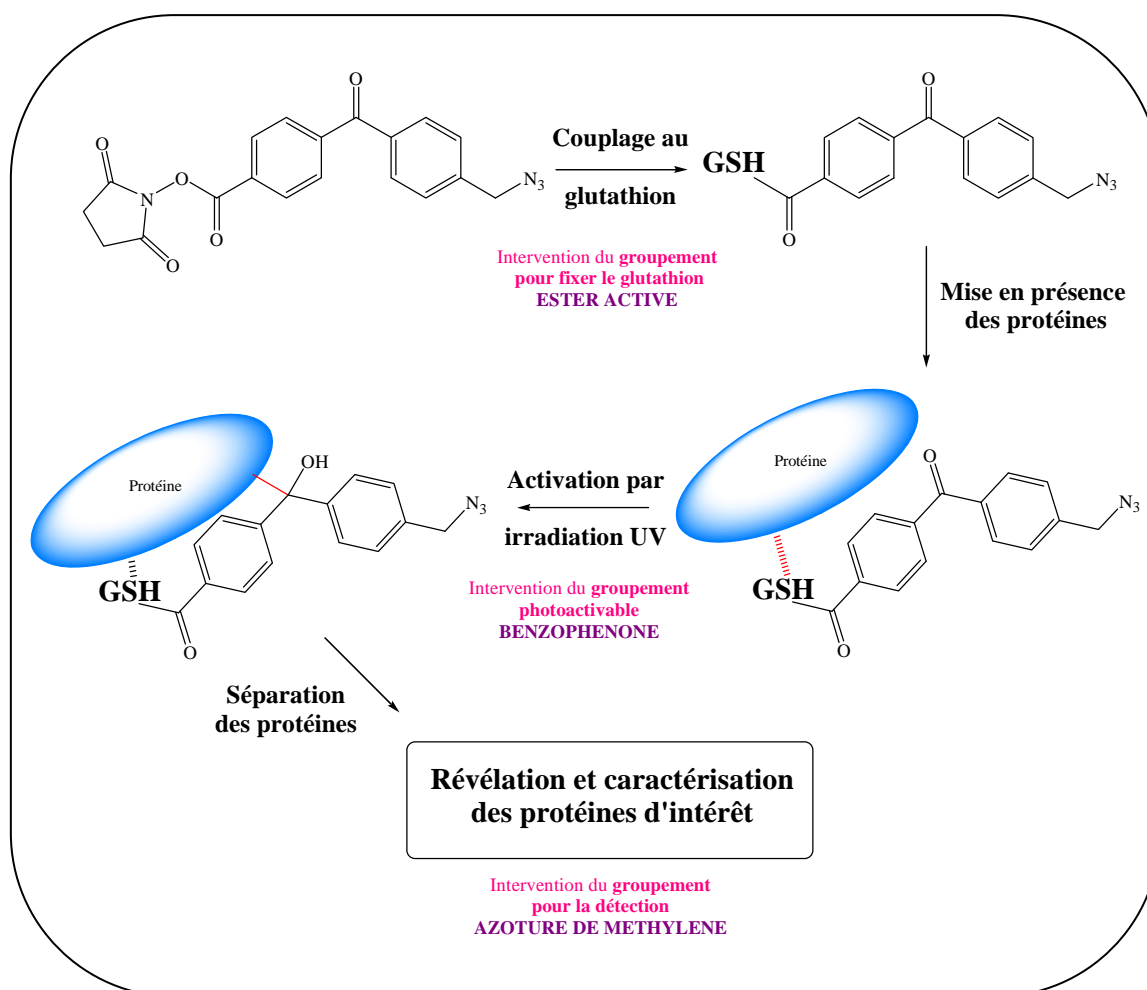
O
O
N
O
O
O
N$_3$

Couplage au glutathion

GSH
O
O
N$_3$

Intervention du groupement pour fixer le glutathion
ESTER ACTIVE

Mise en présence des protéines

Protéine
OH
N$_3$
GSH
O

Activation par irradiation UV

Intervention du groupement photoactivable
BENZOPHENONE

Protéine
O
N$_3$
GSH
O

Séparation des protéines

Révélation et caractérisation des protéines d'intérêt

Intervention du groupement pour la détection
AZOTURE DE METHYLENE